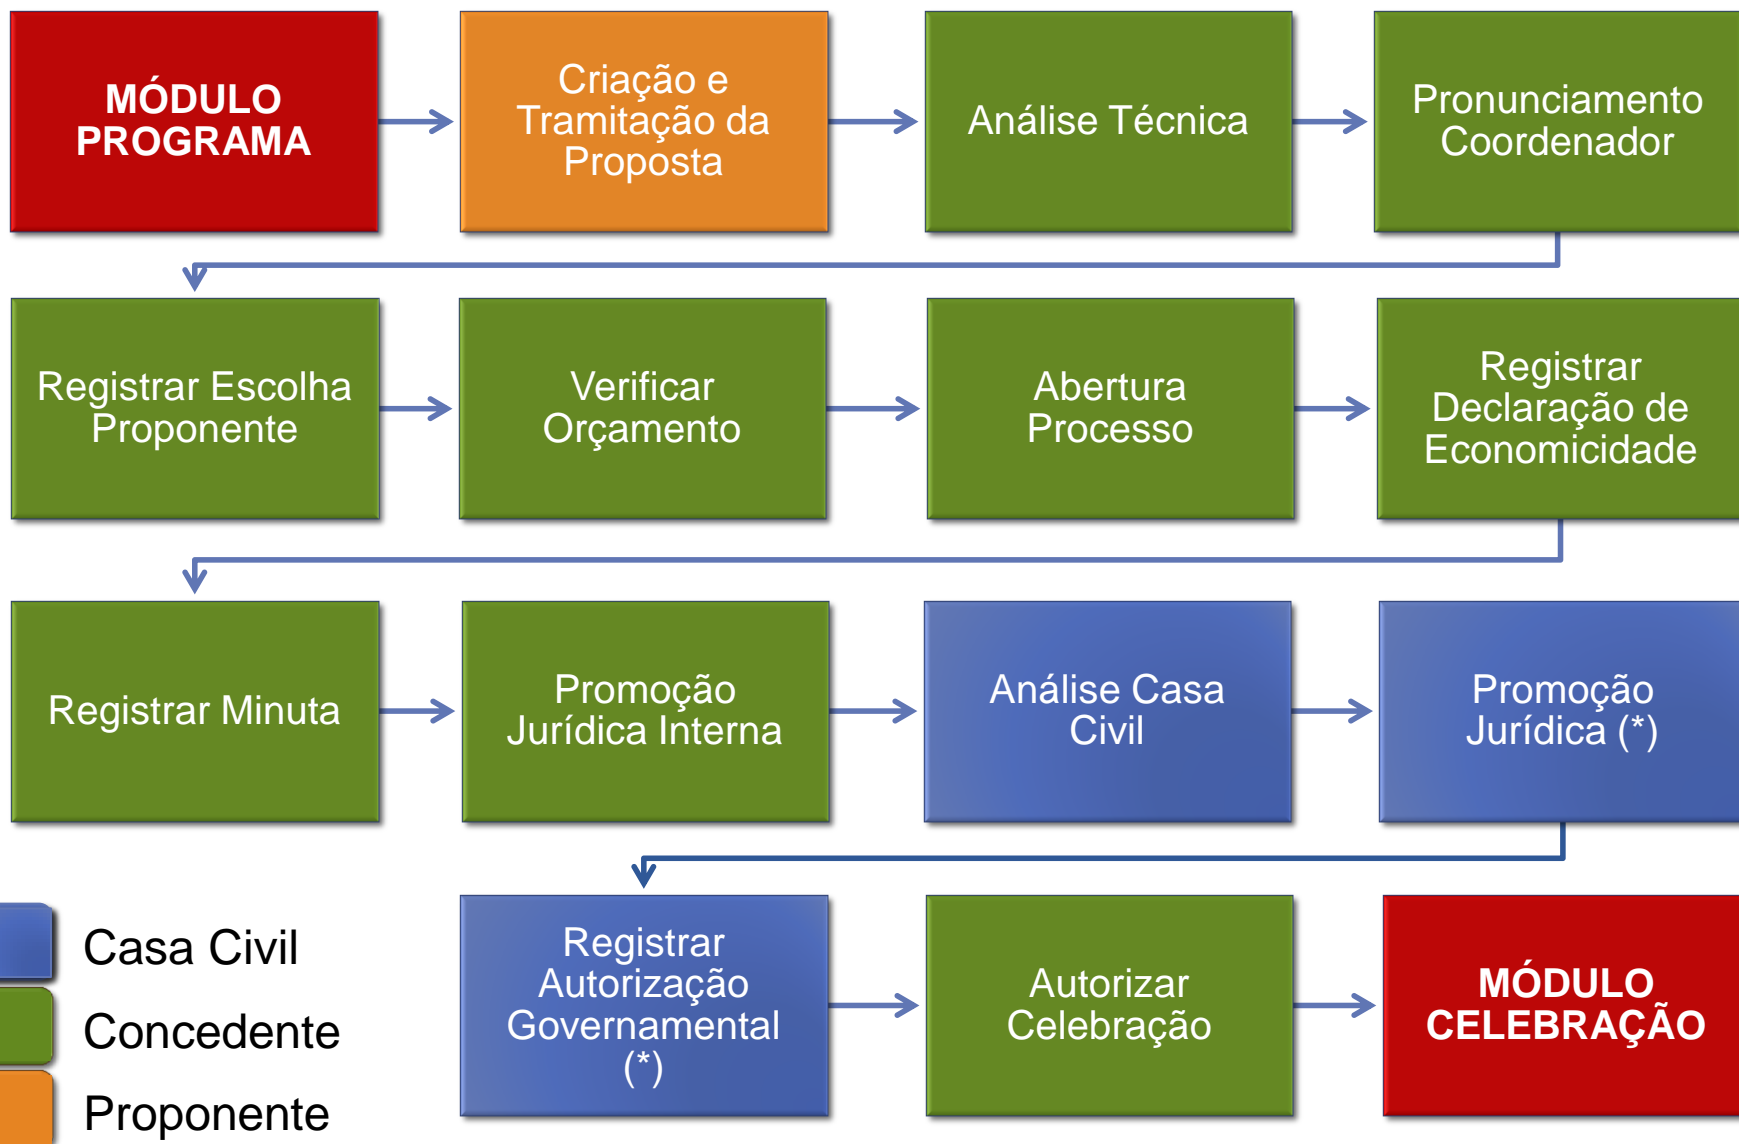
MÓDULO PROGRAMA

Criação e Tramitação da Proposta

Análise Técnica

Pronunciamento Coordenador

Registrar Escolha Proponente

Verificar Orçamento

Abertura Processo

Registrar Declaração de Economicidade

Registrar Minuta

Promoção Jurídica Interna

Análise Casa Civil

Promoção Jurídica (*)

Registrar Autorização Governamental (*)

Autorizar Celebração

MÓDULO CELEBRAÇÃO

Casa Civil

Concedente

Proponente